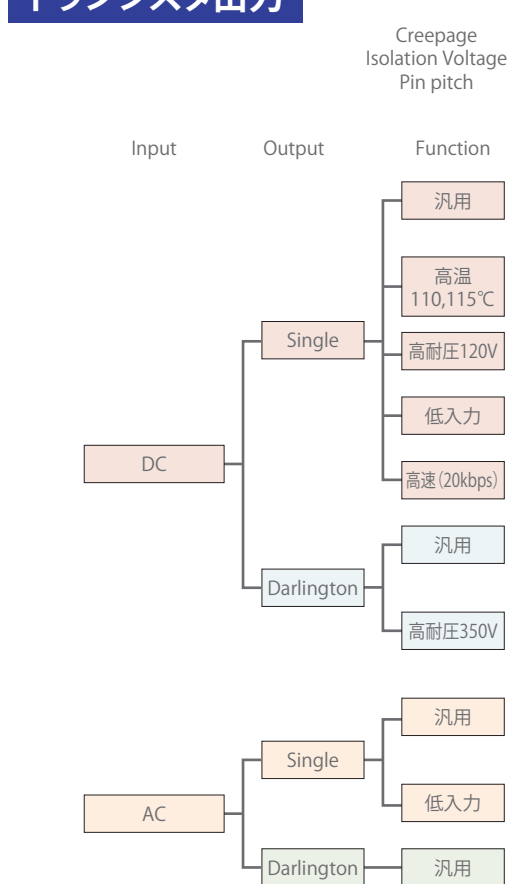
トランジスタ出力

Creepage
Isolation Voltage
Pin pitch

Input

Output

Function

汎用

高温
110,115℃

Single

高耐圧120V

低入力

DC

高速(20kbps)

汎用

Darlington

高耐圧350V

汎用

Single

低入力

AC

Darlington

汎用